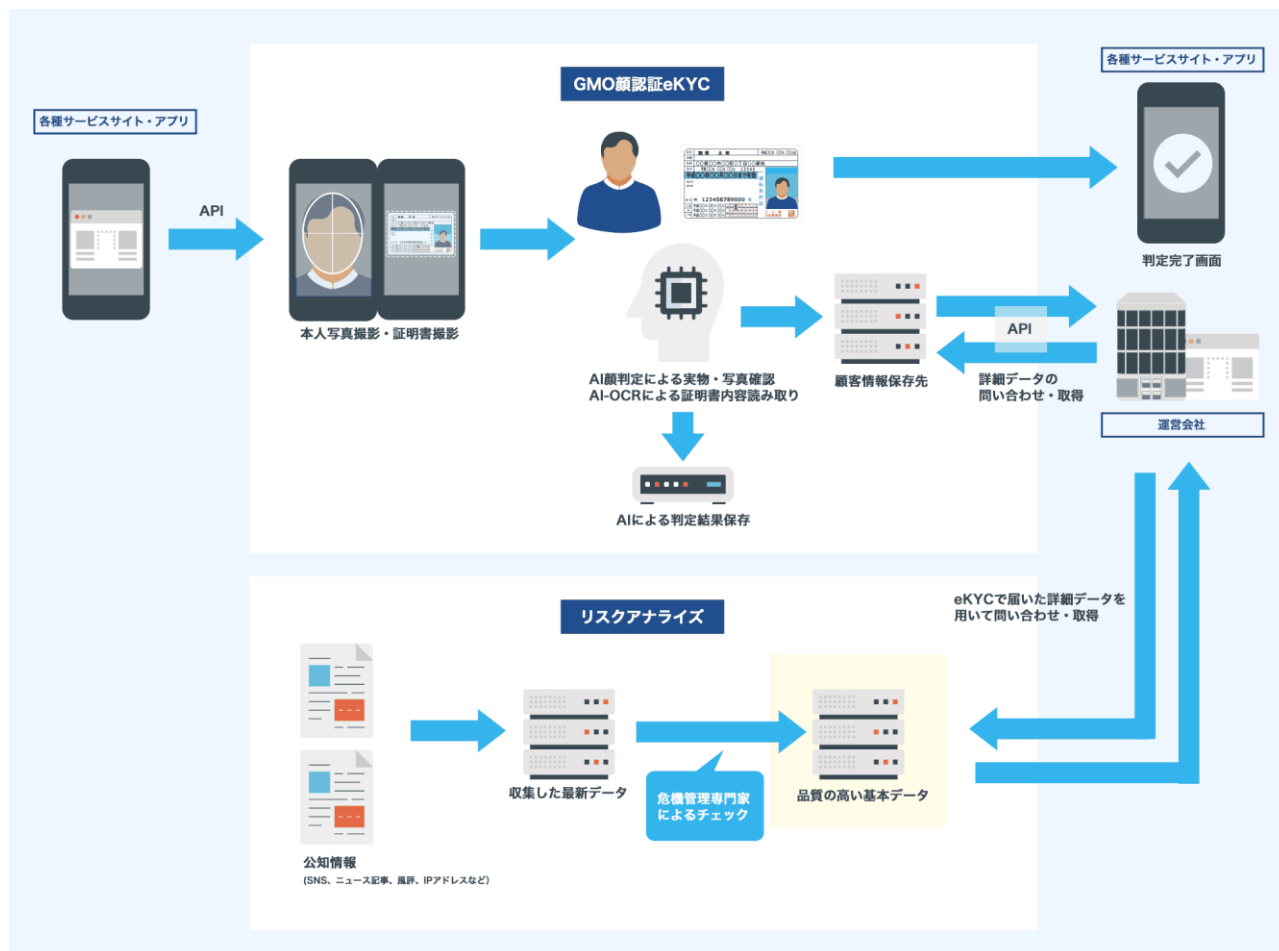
GMO顔認証eKYC

各種サービスサイト・アプリ

API

本人写真撮影・証明書撮影

123456789000

AI顔判定による実物・写真確認
AI-OCRによる証明書内容読み取り

AIによる判定結果保存

顧客情報保存先

各種サービスサイト・アプリ

判定完了画面

API

詳細データの
問い合わせ・取得

運営会社

eKYCで届いた詳細データを
用いて問い合わせ・取得

リスクアナライズ

公知情報
(SNS、ニュース記事、風評、IPアドレスなど)

収集した最新データ

危機管理専門家
によるチェック

品質の高い基本データ